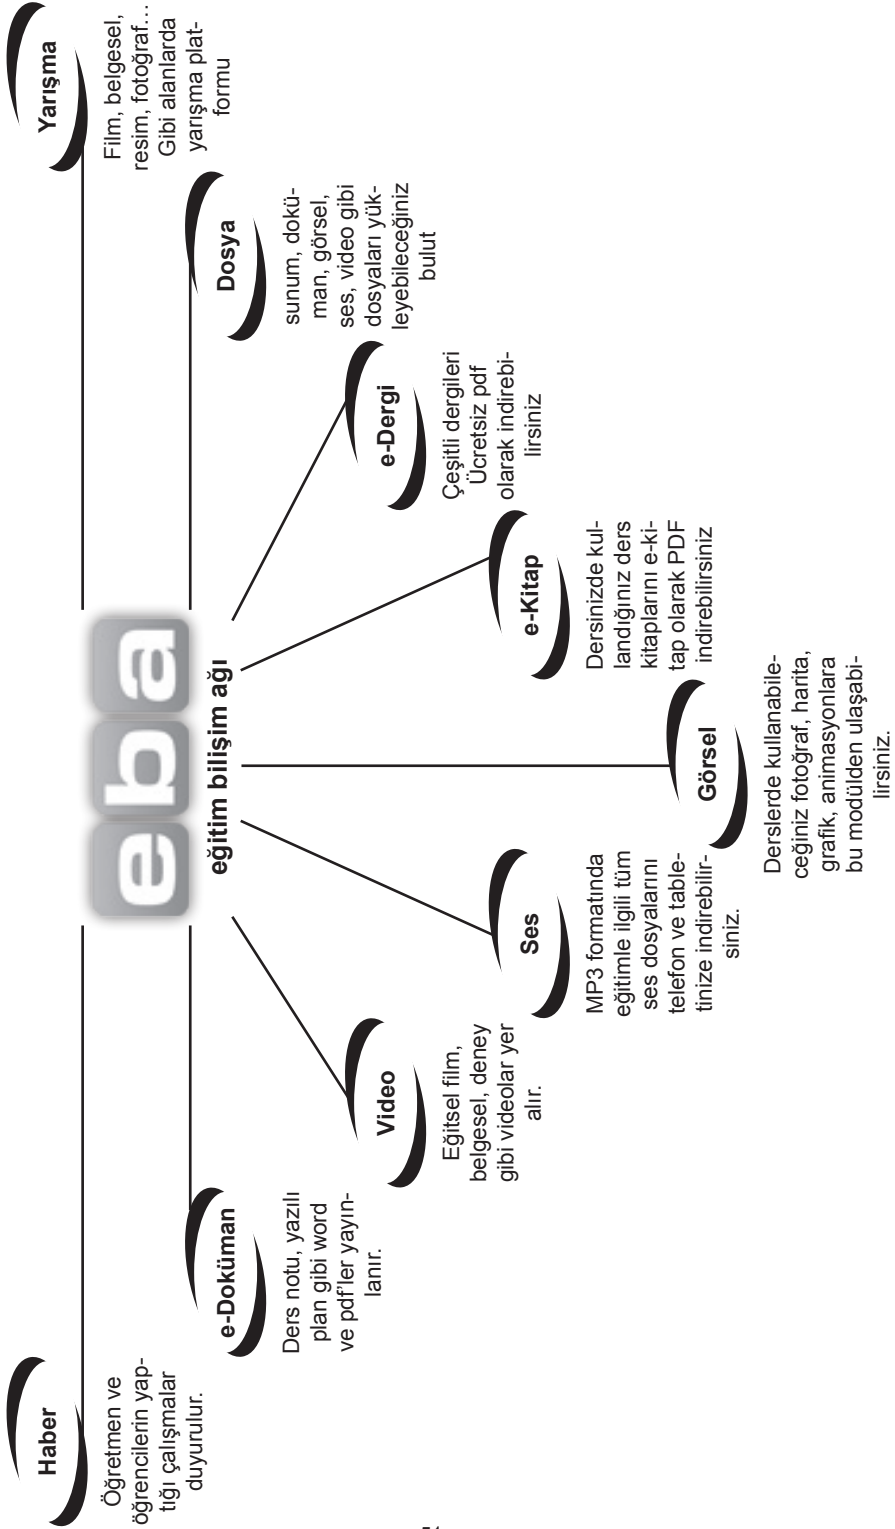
eba

eğitim bilişim ağı

Haber

Öğretmen ve öğrencilerin yaptığı çalışmalar duyurulur.

e-Doküman

Ders notu, yazılı plan gibi word ve pdf'ler yayınlanır.

Video

Eğitsel film, belgesel, deney gibi videolar yer alır.

Ses

MP3 formatında eğitimle ilgili tüm ses dosyalarını telefon ve tabletinize indirebilirsiniz.

Görsel

Derslerde kullanabileceğiniz fotoğraf, harita, grafik, animasyonlara bu modülden ulaşabilirsiniz.

e-Kitap

Dersinizde kullandığınız ders kitaplarını e-kitap olarak PDF indirebilirsiniz

e-Dergi

Çeşitli dergileri Ücretsiz pdf olarak indirebilirsiniz

Dosya

sunum, doküman, görsel, ses, video gibi dosyaları yükleyebileceğiniz bulut

Yarışma

Film, belgesel, resim, fotoğraf… Gibi alanlarda yarışma platformu

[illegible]